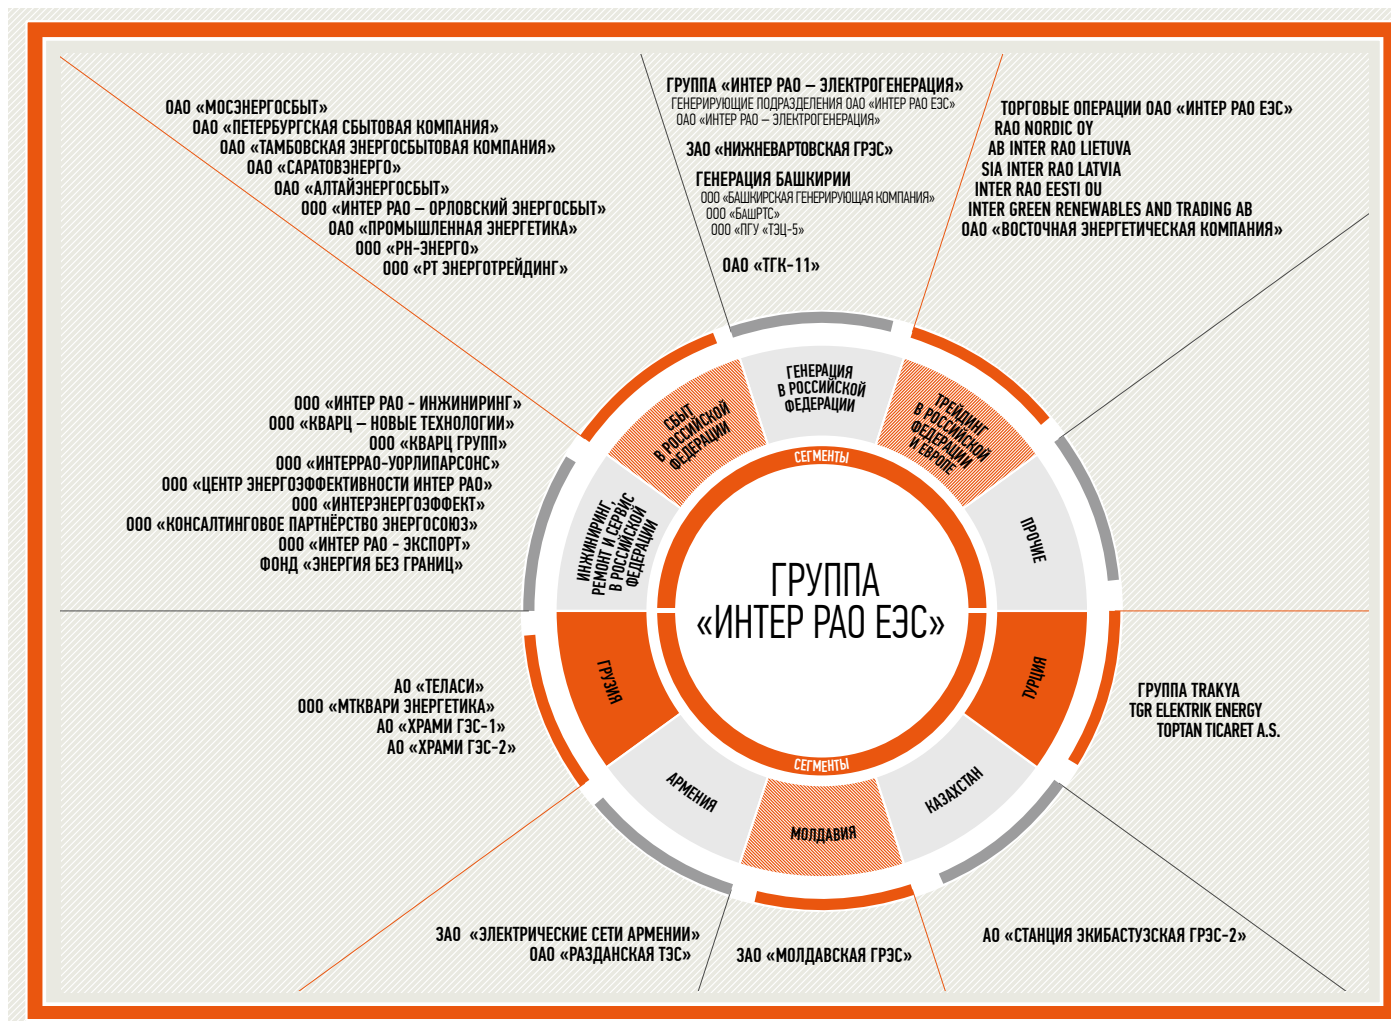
ОАО «МОСЭНЕРГОСБЫТ»
ОАО «ПЕТЕРБУРГСКАЯ СБЫТОВАЯ КОМПАНИЯ»
ОАО «ТАМБОВСКАЯ ЭНЕРГОСБЫТОВАЯ КОМПАНИЯ»
ОАО «САРАТОВЭНЕРГО»
ОАО «АЛТАЙЭНЕРГОСБЫТ»
ООО «ИНТЕР РАО – ОРЛОВСКИЙ ЭНЕРГОСБЫТ»
ОАО «ПРОМЫШЛЕННАЯ ЭНЕРГЕТИКА»
ООО «РН-ЭНЕРГО»
ООО «РТ ЭНЕРГОТРЕЙДИНГ»

ГРУППА «ИНТЕР РАО – ЭЛЕКТРОГЕНЕРАЦИЯ»
ГЕНЕРИРУЮЩИЕ ПОДРАЗДЕЛЕНИЯ ОАО «ИНТЕР РАО ЕЭС»
ОАО «ИНТЕР РАО – ЭЛЕКТРОГЕНЕРАЦИЯ»
ЗАО «НИЖНЕВАРТОВСКАЯ ГРЭС»
ГЕНЕРАЦИЯ БАШКИРИИ
ООО «БАШКИРСКАЯ ГЕНЕРИРУЮЩАЯ КОМПАНИЯ»
ООО «БАШРТС»
ООО «ПГУ «ТЭЦ-5»
ОАО «ТГК-11»

ТОРГОВЫЕ ОПЕРАЦИИ ОАО «ИНТЕР РАО ЕЭС»
RAO NORDIC OY
AB INTER RAO LIETUVA
SIA INTER RAO LATVIA
INTER RAO EESTI OU
INTER GREEN RENEWABLES AND TRADING AB
ОАО «ВОСТОЧНАЯ ЭНЕРГЕТИЧЕСКАЯ КОМПАНИЯ»

ООО «ИНТЕР РАО - ИНЖИНИРИНГ»
ООО «КВАРЦ – НОВЫЕ ТЕХНОЛОГИИ»
ООО «КВАРЦ ГРУПП»
ООО «ИНТЕРРАО-УОРЛИПАРСОНС»
ООО «ЦЕНТР ЭНЕРГОЭФФЕКТИВНОСТИ ИНТЕР РАО»
ООО «ИНТЕРЭНЕРГОЭФФЕКТ»
ООО «КОНСАЛТИНГОВОЕ ПАРТНЁРСТВО ЭНЕРГОСОЮЗ»
ООО «ИНТЕР РАО - ЭКСПОРТ»
ФОНД «ЭНЕРГИЯ БЕЗ ГРАНИЦ»

ГЕНЕРАЦИЯ В РОССИЙСКОЙ ФЕДЕРАЦИИ
СБЫТ В РОССИЙСКОЙ ФЕДЕРАЦИИ
ТРЕЙДИНГ В РОССИЙСКОЙ ФЕДЕРАЦИИ И ЕВРОПЕ
СЕГМЕНТЫ
ИНЖИНИРИНГ, РЕМОНТ И СЕРВИС В РОССИЙСКОЙ ФЕДЕРАЦИИ
ПРОЧИЕ

ГРУППА «ИНТЕР РАО ЕЭС»

ГРУЗИЯ
ТУРЦИЯ
СЕГМЕНТЫ
АРМЕНИЯ
МОЛДАВИЯ
КАЗАХСТАН

АО «ТЕЛАСИ»
ООО «МТКВАРИ ЭНЕРГЕТИКА»
АО «ХРАМИ ГЭС-1»
АО «ХРАМИ ГЭС-2»

ГРУППА TRAKYA
TGR ELEKTRIK ENERGY
TOPTAN TICARET A.S.

ЗАО «ЭЛЕКТРИЧЕСКИЕ СЕТИ АРМЕНИИ»
ОАО «РАЗДАНСКАЯ ТЭС»
ЗАО «МОЛДАВСКАЯ ГРЭС»
АО «СТАНЦИЯ ЭКИБАСТУЗСКАЯ ГРЭС-2»